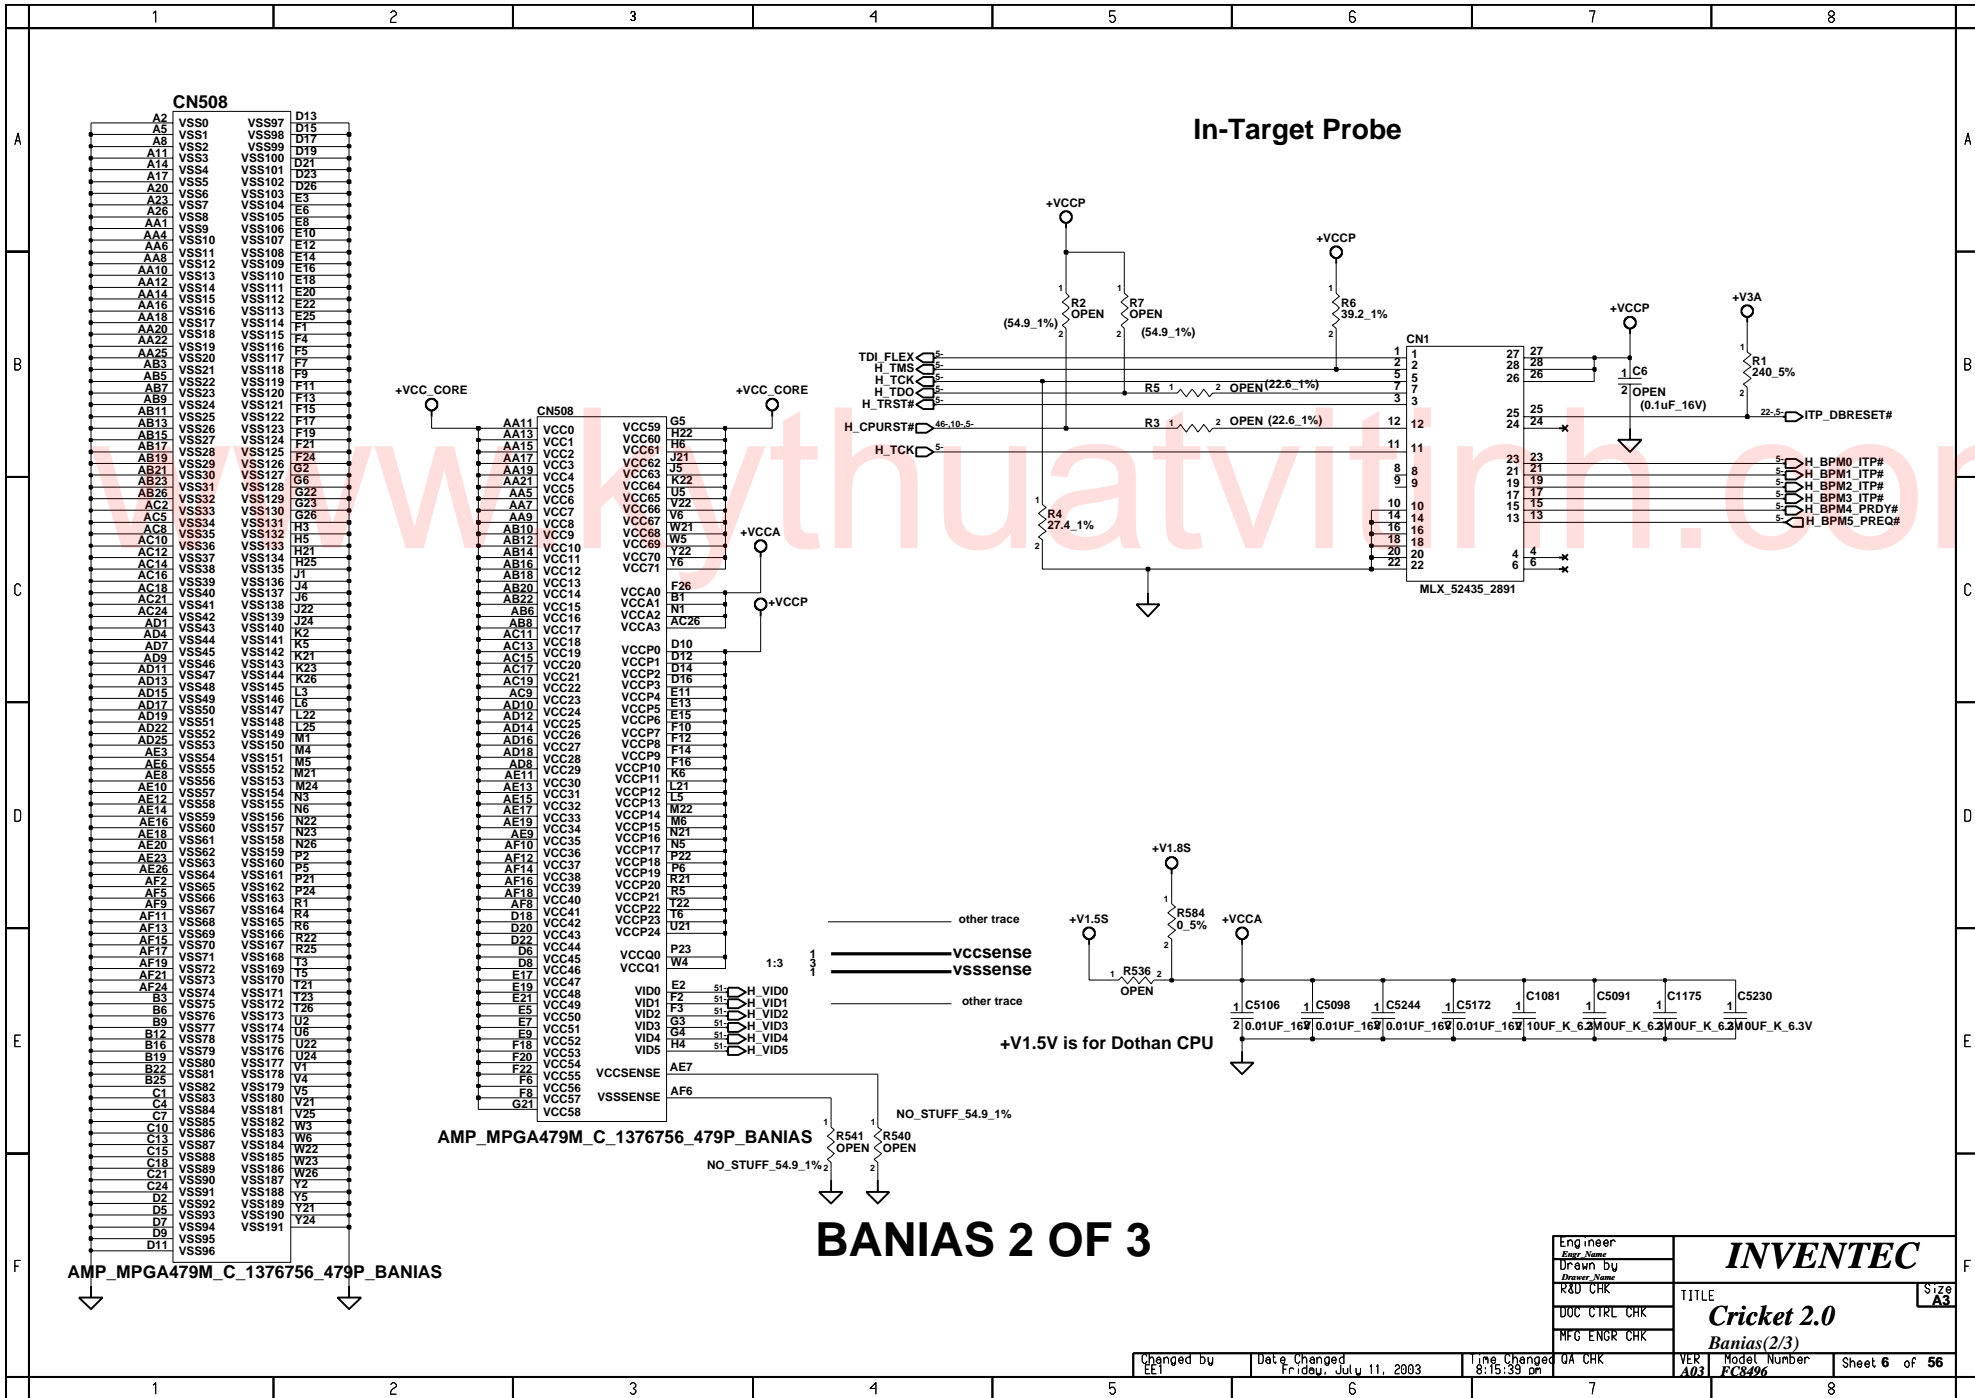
1 2 3 4 5 6 7 8

A B C D E F

CN508

A2 A5 A8 A11 A14 A17 A20 A23 A26 AA1 AA4 AA6 AA8 AA10 AA12 AA14 AA16 AA18 AA20 AA22 AA25 AB3 AB5 AB7 AB9 AB11 AB13 AB15 AB17 AB19 AB21 AB23 AB26 AC2 AC5 AC8 AC10 AC12 AC14 AC16 AC18 AC21 AC24 AD1 AD4 AD7 AD9 AD11 AD13 AD15 AD17 AD19 AD22 AD25 AE3 AE6 AE8 AE10 AE12 AE14 AE16 AE18 AE20 AE23 AE26 AF2 AF5 AF9 AF11 AF13 AF15 AF17 AF19 AF21 AF24 B3 B6 B9 B12 B16 B19 B22 B25 C1 C4 C7 C10 C13 C15 C18 C21 C24 D2 D5 D7 D9 D11

VSS0 VSS1 VSS2 VSS3 VSS4 VSS5 VSS6 VSS7 VSS8 VSS9 VSS10 VSS11 VSS12 VSS13 VSS14 VSS15 VSS16 VSS17 VSS18 VSS19 VSS20 VSS21 VSS22 VSS23 VSS24 VSS25 VSS26 VSS27 VSS28 VSS29 VSS30 VSS31 VSS32 VSS33 VSS34 VSS35 VSS36 VSS37 VSS38 VSS39 VSS40 VSS41 VSS42 VSS43 VSS44 VSS45 VSS46 VSS47 VSS48 VSS49 VSS50 VSS51 VSS52 VSS53 VSS54 VSS55 VSS56 VSS57 VSS58 VSS59 VSS60 VSS61 VSS62 VSS63 VSS64 VSS65 VSS66 VSS67 VSS68 VSS69 VSS70 VSS71 VSS72 VSS73 VSS74 VSS75 VSS76 VSS77 VSS78 VSS79 VSS80 VSS81 VSS82 VSS83 VSS84 VSS85 VSS86 VSS87 VSS88 VSS89 VSS90 VSS91 VSS92 VSS93 VSS94 VSS95 VSS96

VSS97 VSS98 VSS99 VSS100 VSS101 VSS102 VSS103 VSS104 VSS105 VSS106 VSS107 VSS108 VSS109 VSS110 VSS111 VSS112 VSS113 VSS114 VSS115 VSS116 VSS117 VSS118 VSS119 VSS120 VSS121 VSS122 VSS123 VSS124 VSS125 VSS126 VSS127 VSS128 VSS129 VSS130 VSS131 VSS132 VSS133 VSS134 VSS135 VSS136 VSS137 VSS138 VSS139 VSS140 VSS141 VSS142 VSS143 VSS144 VSS145 VSS146 VSS147 VSS148 VSS149 VSS150 VSS151 VSS152 VSS153 VSS154 VSS155 VSS156 VSS157 VSS158 VSS159 VSS160 VSS161 VSS162 VSS163 VSS164 VSS165 VSS166 VSS167 VSS168 VSS169 VSS170 VSS171 VSS172 VSS173 VSS174 VSS175 VSS176 VSS177 VSS178 VSS179 VSS180 VSS181 VSS182 VSS183 VSS184 VSS185 VSS186 VSS187 VSS188 VSS189 VSS190 VSS191

D13 D15 D17 D19 D21 D23 D26 E3 E6 E8 E10 E12 E14 E16 E18 E20 E22 E25 F1 F4 F5 F7 F9 F11 F13 F15 F17 F19 F21 F24 G2 G6 G22 G23 G26 H3 H5 H21 H25 J1 J4 J6 J22 J24 K2 K5 K21 K23 K26 L3 L6 L22 L25 M1 M4 M5 M21 M24 N3 N6 N22 N23 N26 P2 P5 P21 P24 R1 R4 R6 R22 R25 T3 T5 T21 T23 T26 U2 U6 U22 U24 V1 V4 V5 V21 V25 W3 W6 W22 W23 W26 Y2 Y5 Y21 Y24

AMP_MPGA479M_C_1376756_479P_BANIAS

+VCC_CORE +VCC_CORE

CN508

AA11 AA13 AA15 AA17 AA19 AA21 AA5 AA7 AA9 AB10 AB12 AB14 AB16 AB18 AB20 AB22 AB6 AB8 AC11 AC13 AC15 AC17 AC19 AC9 AD10 AD12 AD14 AD16 AD18 AD8 AE11 AE13 AE15 AE17 AE19 AE9 AF10 AF12 AF14 AF16 AF18 AF8 D18 D20 D22 D6 D8 E17 E19 E21 E5 E7 E9 F18 F20 F22 F6 F8 G21

VCC0 VCC1 VCC2 VCC3 VCC4 VCC5 VCC6 VCC7 VCC8 VCC9 VCC10 VCC11 VCC12 VCC13 VCC14 VCC15 VCC16 VCC17 VCC18 VCC19 VCC20 VCC21 VCC22 VCC23 VCC24 VCC25 VCC26 VCC27 VCC28 VCC29 VCC30 VCC31 VCC32 VCC33 VCC34 VCC35 VCC36 VCC37 VCC38 VCC39 VCC40 VCC41 VCC42 VCC43 VCC44 VCC45 VCC46 VCC47 VCC48 VCC49 VCC50 VCC51 VCC52 VCC53 VCC54 VCC55 VCC56 VCC57 VCC58

VCC59 VCC60 VCC61 VCC62 VCC63 VCC64 VCC65 VCC66 VCC67 VCC68 VCC69 VCC70 VCC71
G5 H22 H6 J21 J5 K22 U5 V22 V6 W21 W5 Y22 Y6

+VCCA
VCCA0 VCCA1 VCCA2 VCCA3
F26 B1 N1 AC26
+VCCP

VCCP0 VCCP1 VCCP2 VCCP3 VCCP4 VCCP5 VCCP6 VCCP7 VCCP8 VCCP9 VCCP10 VCCP11 VCCP12 VCCP13 VCCP14 VCCP15 VCCP16 VCCP17 VCCP18 VCCP19 VCCP20 VCCP21 VCCP22 VCCP23 VCCP24
D10 D12 D14 D16 E11 E13 E15 F10 F12 F14 F16 K6 L21 L5 M22 M6 N21 N5 P22 P6 R21 R5 T22 T6 U21

VCCQ0 VCCQ1
P23 W4

VID0 VID1 VID2 VID3 VID4 VID5
E2 F2 F3 G3 G4 H4
H_VID0 H_VID1 H_VID2 H_VID3 H_VID4 H_VID5

VCCSENSE AE7
VSSSENSE AF6

AMP_MPGA479M_C_1376756_479P_BANIAS

R541 OPEN
NO_STUFF_54.9_1%
R540 OPEN
NO_STUFF_54.9_1%

other trace
1:3
vccsense
vsssense
other trace

In-Target Probe

+VCCP
R2 OPEN (54.9_1%)
R7 OPEN (54.9_1%)
+VCCP
R6 39.2_1%

TDI_FLEX
H_TMS
H_TCK
H_TDO
H_TRST#
H_CPURST#
H_TCK

R5 OPEN (22.6_1%)
R3 OPEN (22.6_1%)
R4 27.4_1%

CN1
MLX_52435_2891

+VCCP
C6 OPEN (0.1uF_16V)
+V3A
R1 240_5%
ITP_DBRESET#

H_BPM0_ITP#
H_BPM1_ITP#
H_BPM2_ITP#
H_BPM3_ITP#
H_BPM4_PRDY#
H_BPM5_PREQ#

+V1.8S
R584 0_5%
+V1.5S
R536 OPEN
+VCCA

C5106 0.01UF_16V
C5098 0.01UF_16V
C5244 0.01UF_16V
C5172 0.01UF_16V
C1081 10UF_K_6.3V
C5091 10UF_K_6.3V
C1175 10UF_K_6.3V
C5230 10UF_K_6.3V

+V1.5V is for Dothan CPU

BANIAS 2 OF 3

Engineer Engr_Name
Drawn by Drawer_Name
R&D CHK
DOC CTRL CHK
MFG ENGR CHK
QA CHK
INVENTEC
TITLE
Cricket 2.0
Banias(2/3)
Size A3
Changed by EE1
Date Changed Friday, July 11, 2003
Time Changed 8:15:39 pm
VER A03
Model Number FC8496
Sheet 6 of 56